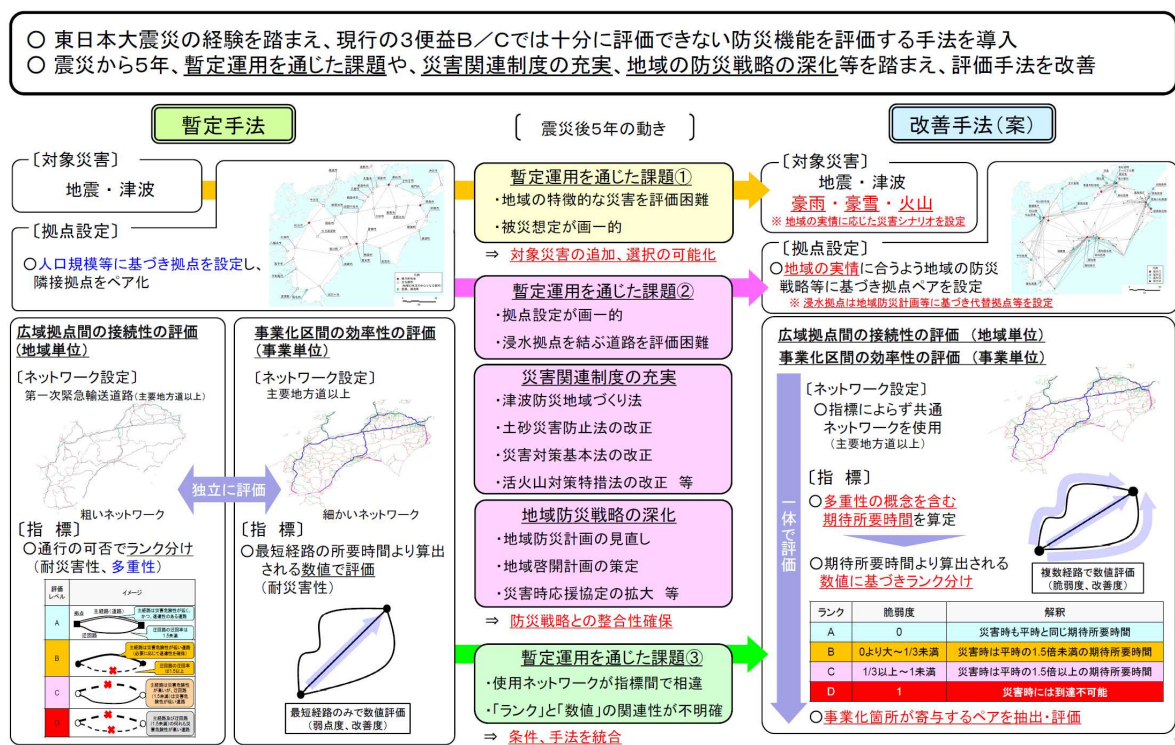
○ 東日本大震災の経験を踏まえ、現行の3便益B／Cでは十分に評価できない防災機能を評価する手法を導入
○ 震災から5年、暫定運用を通じた課題や、災害関連制度の充実、地域の防災戦略の深化等を踏まえ、評価手法を改善

暫定手法

〔対象災害〕
地震・津波

〔拠点設定〕
○人口規模等に基づき拠点を設定し、隣接拠点をペア化

広域拠点間の接続性の評価（地域単位）
〔ネットワーク設定〕
第一次緊急輸送道路（主要地方道以上）
粗いネットワーク
〔指　標〕
○通行の可否でランク分け（耐災害性、多重性）

| 評価レベル | イメージ |
|---|---|
| A | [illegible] |
| B | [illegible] |
| C | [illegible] |
| D | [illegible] |

独立に評価

事業化区間の効率性の評価（事業単位）
〔ネットワーク設定〕
主要地方道以上
細かいネットワーク
〔指　標〕
○最短経路の所要時間より算出される数値で評価（耐災害性）
最短経路のみで数値評価（弱点度、改善度）

〔 震災後5年の動き 〕

暫定運用を通じた課題①
・地域の特徴的な災害を評価困難
・被災想定が画一的
⇒ 対象災害の追加、選択の可能化

暫定運用を通じた課題②
・拠点設定が画一的
・浸水拠点を結ぶ道路を評価困難

災害関連制度の充実
・津波防災地域づくり法
・土砂災害防止法の改正
・災害対策基本法の改正
・活火山対策特措法の改正　等

地域防災戦略の深化
・地域防災計画の見直し
・地域啓開計画の策定
・災害時応援協定の拡大　等
⇒ 防災戦略との整合性確保

暫定運用を通じた課題③
・使用ネットワークが指標間で相違
・「ランク」と「数値」の関連性が不明確
⇒ 条件、手法を統合

改善手法（案）

〔対象災害〕
地震・津波
豪雨・豪雪・火山
※ 地域の実情に応じた災害シナリオを設定

〔拠点設定〕
○地域の実情に合うよう地域の防災戦略等に基づき拠点ペアを設定
※ 浸水拠点は地域防災計画等に基づき代替拠点等を設定

広域拠点間の接続性の評価（地域単位）
事業化区間の効率性の評価（事業単位）

一体で評価

〔ネットワーク設定〕
○指標によらず共通ネットワークを使用（主要地方道以上）

〔指　標〕
○多重性の概念を含む期待所要時間を算定
○期待所要時間より算出される数値に基づきランク分け
複数経路で数値評価（脆弱度、改善度）

| ランク | 脆弱度 | 解釈 |
|---|---|---|
| A | 0 | 災害時も平時と同じ期待所要時間 |
| B | 0より大～1/3未満 | 災害時は平時の1.5倍未満の期待所要時間 |
| C | 1/3以上～1未満 | 災害時は平時の1.5倍以上の期待所要時間 |
| D | 1 | 災害時には到達不可能 |

○事業化箇所が寄与するペアを抽出・評価